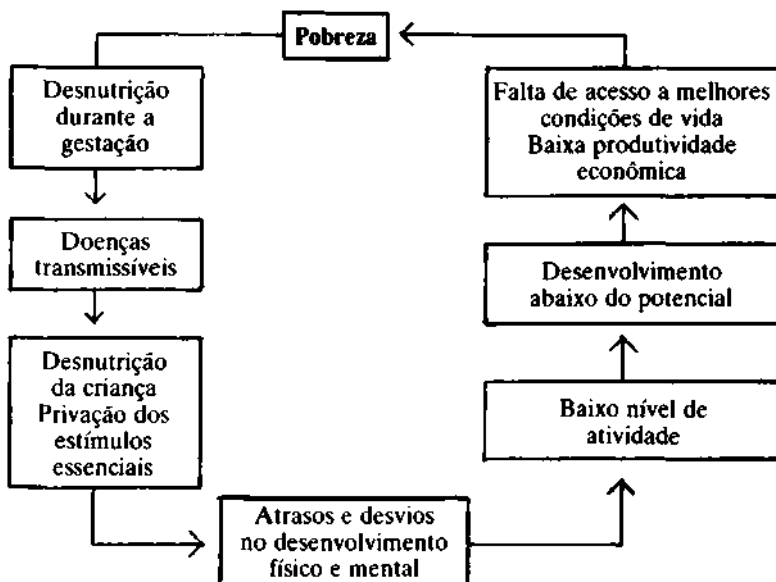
Pobreza

Desnutrição durante a gestação

Doenças transmissíveis

Desnutrição da criança
Privação dos estímulos essenciais

Atrasos e desvios no desenvolvimento físico e mental

Baixo nível de atividade

Desenvolvimento abaixo do potencial

Falta de acesso a melhores condições de vida
Baixa produtividade econômica